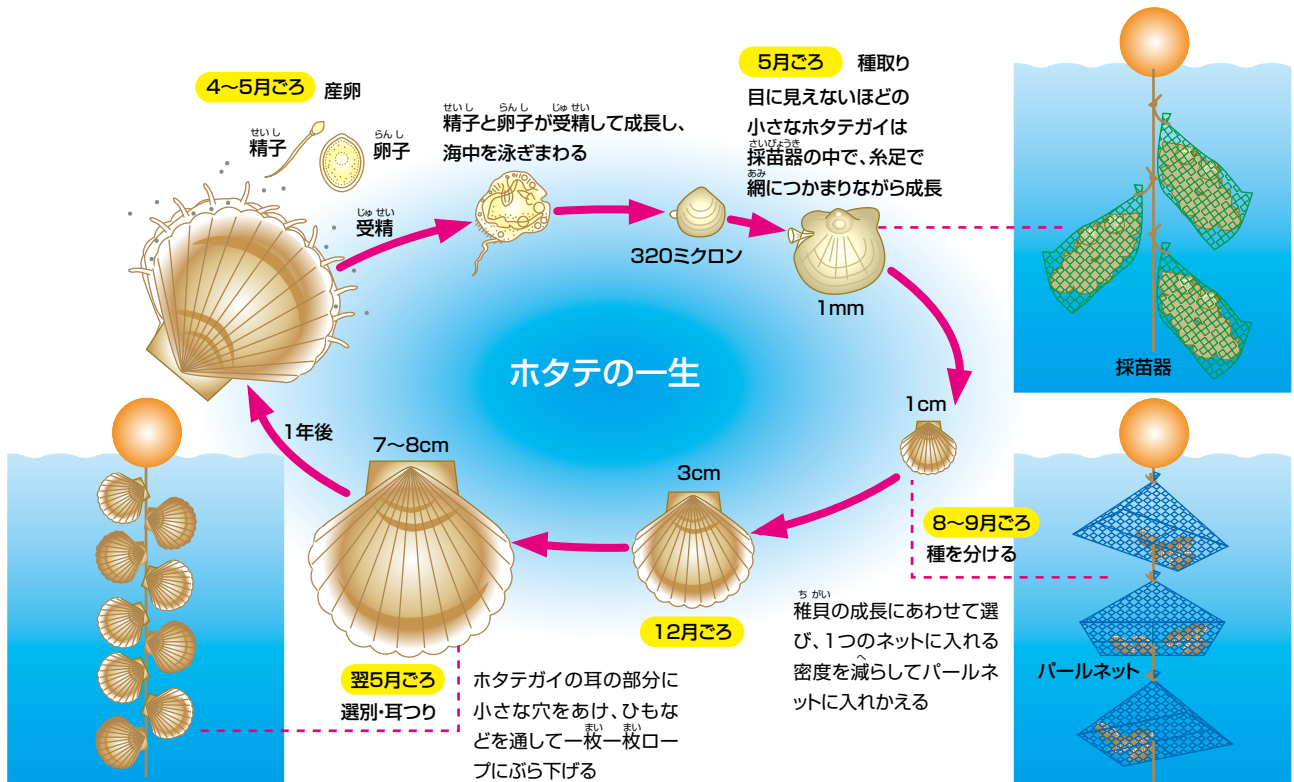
4〜5月ごろ 産卵

精子 卵子

受精

精子と卵子が受精して成長し、海中を泳ぎまわる

320ミクロン

5月ごろ 種取り

目に見えないほどの小さなホタテガイは採苗器の中で、糸足で網につかまりながら成長

1mm

採苗器

ホタテの一生

1cm

8〜9月ごろ

種を分ける

稚貝の成長にあわせて選び、1つのネットに入れる密度を減らしてパールネットに入れかえる

パールネット

3cm

12月ごろ

7〜8cm

1年後

翌5月ごろ

選別・耳つり

ホタテガイの耳の部分に小さな穴をあけ、ひもなどを通して一枚一枚ロープにぶら下げる